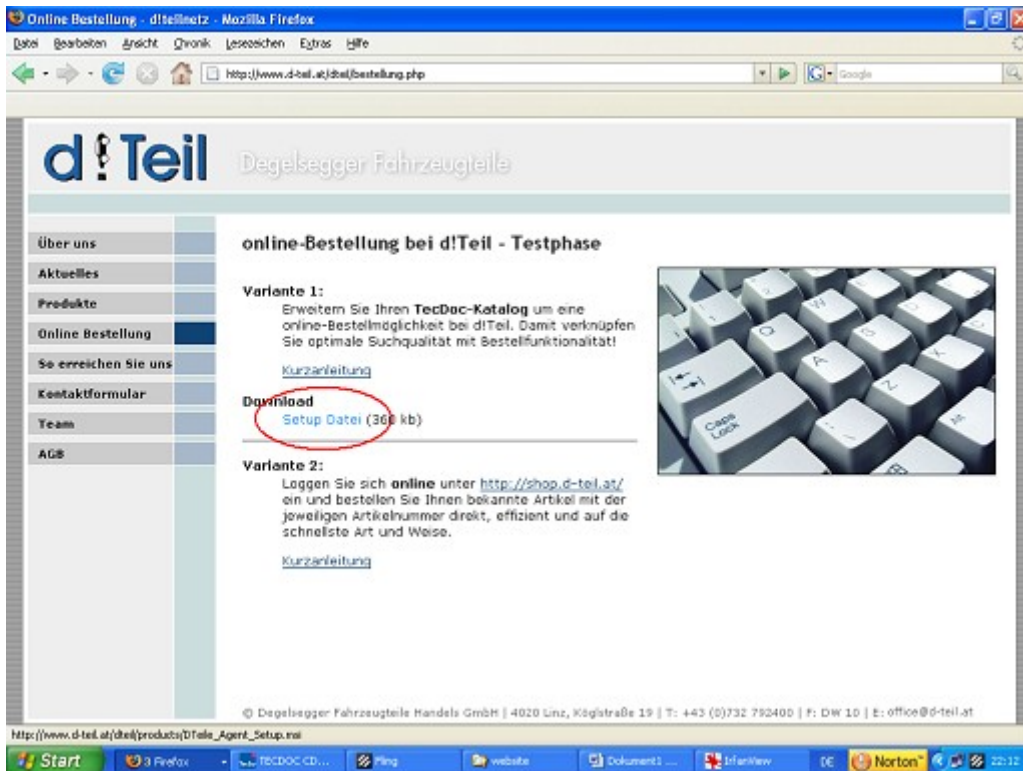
Online Bestellung - d!teilnetz - Mozilla Firefox

Datei Bearbeiten Ansicht Chronik Lesezeichen Extras Hilfe

http://www.d-teil.at/dteil/bestellung.php

Google

d!Teil Degelsegger Fahrzeugteile

Über uns
Aktuelles
Produkte
Online Bestellung
So erreichen Sie uns
Kontaktformular
Team
AGB

online-Bestellung bei d!Teil - Testphase

Variante 1:
Erweitern Sie Ihren TecDoc-Katalog um eine online-Bestellmöglichkeit bei d!Teil. Damit verknüpfen Sie optimale Suchqualität mit Bestellfunktionalität!

Kurzanleitung

Download
Setup Datei (360 kb)

Variante 2:
Loggen Sie sich online unter http://shop.d-teil.at/ ein und bestellen Sie Ihnen bekannte Artikel mit der jeweiligen Artikelnummer direkt, effizient und auf die schnellste Art und Weise.

Kurzanleitung

© Degelsegger Fahrzeugteile Handels GmbH | 4020 Linz, Köglstraße 19 | T: +43 (0)732 792400 | F: DW 10 | E: office@d-teil.at

http://www.d-teil.at/dteil/products/DTeile_Agent_Setup.msi

Start 3 Firefox TECDOC CD... Pling website Dokument1 ... IrfanView DE Norton 22:12